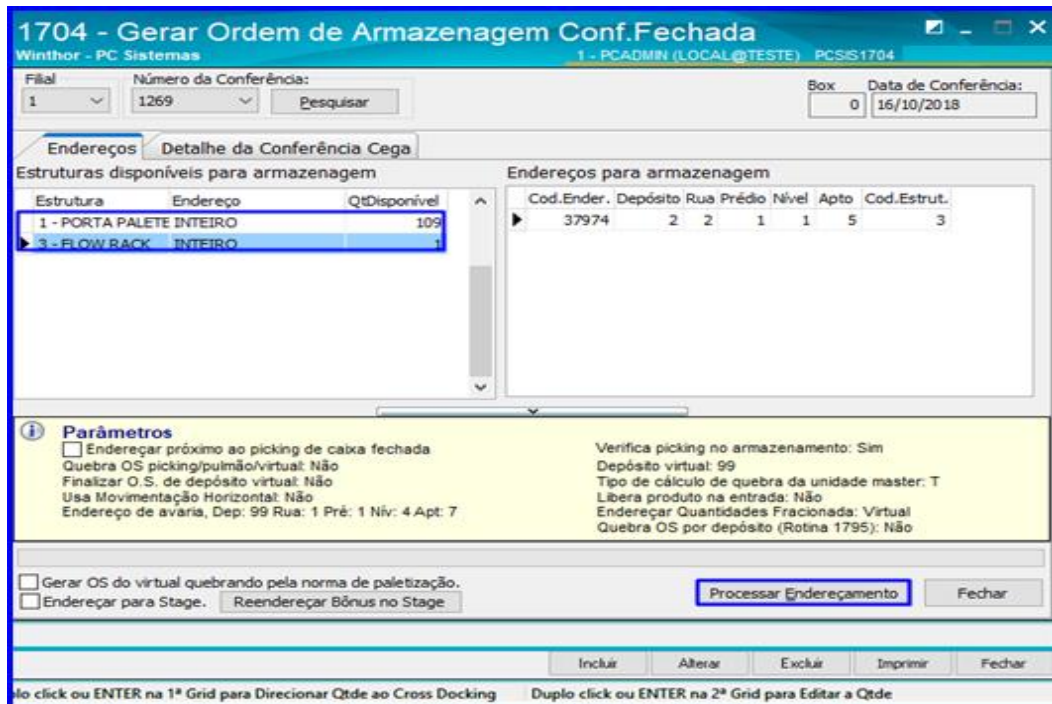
1704 - Gerar Ordem de Armazenagem Conf.Fechada
Winthor - PC Sistemas
1 - PCADMIN (LOCAL@TESTE) PCSIS1704

Filial
1
Número da Conferência:
1269
Pesquisar

Box
0
Data de Conferência:
16/10/2018

Endereços
Detalhe da Conferência Cega

Estruturas disponíveis para armazenagem

| Estrutura | Endereço | QtDisponível |
|---|---|---|
| 1 - PORTA PALETE | INTEIRO | 109 |
| 3 - FLOW RACK | INTEIRO | 1 |

Endereços para armazenagem

| Cod.Ender. | Depósito | Rua | Prédio | Nível | Apto | Cod.Estrut. |
|---|---|---|---|---|---|---|
| 37974 | 2 | 2 | 1 | 1 | 5 | 3 |

Parâmetros
Endereçar próximo ao picking de caixa fechada
Quebra OS picking/pulmão/virtual: Não
Finalizar O.S. de depósito virtual: Não
Usa Movimentação Horizontal: Não
Endereço de avaria, Dep: 99 Rua: 1 Pré: 1 Nív: 4 Apt: 7

Verifica picking no armazenamento: Sim
Depósito virtual: 99
Tipo de cálculo de quebra da unidade master: T
Libera produto na entrada: Não
Endereçar Quantidades Fracionada: Virtual
Quebra OS por depósito (Rotina 1795): Não

Gerar OS do virtual quebrando pela norma de paletização.
Endereçar para Stage.
Reendereçar Bônus no Stage
Processar Endereçamento
Fechar

Incluir
Alterar
Excluir
Imprimir
Fechar

lo click ou ENTER na 1ª Grid para Direcionar Qtde ao Cross Docking
Duplo click ou ENTER na 2ª Grid para Editar a Qtde